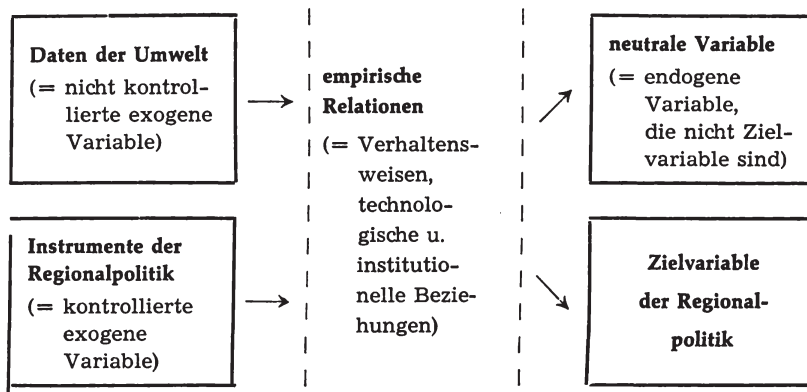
Daten der Umwelt
(= nicht kontrollierte exogene Variable)

Instrumente der Regionalpolitik
(= kontrollierte exogene Variable)

empirische Relationen
(= Verhaltensweisen, technologische u. institutionelle Beziehungen)

neutrale Variable
(= endogene Variable, die nicht Zielvariable sind)

Zielvariable der Regionalpolitik